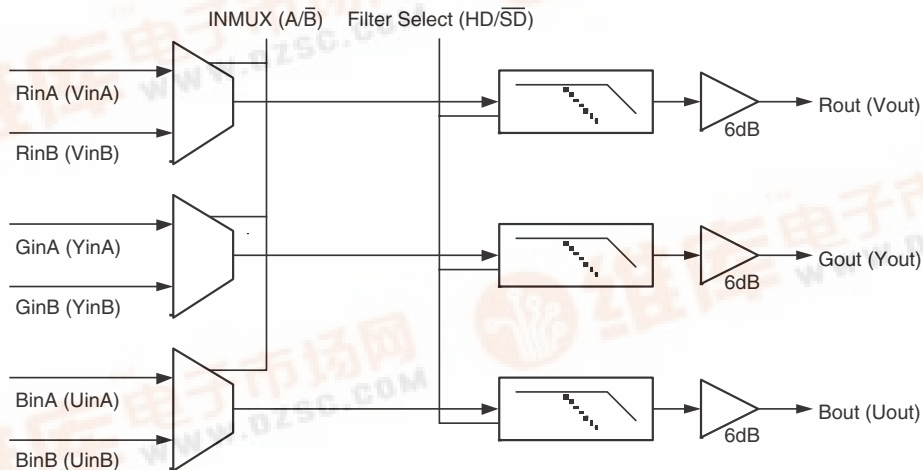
INMUX (A/$\overline{B}$)

Filter Select (HD/$\overline{SD}$)

RinA (VinA)

RinB (VinB)

GinA (YinA)

GinB (YinB)

BinA (UinA)

BinB (UinB)

6dB

Rout (Vout)

6dB

Gout (Yout)

6dB

Bout (Uout)

www.dzsc.com

维库电子市场网

www.dzsc.com